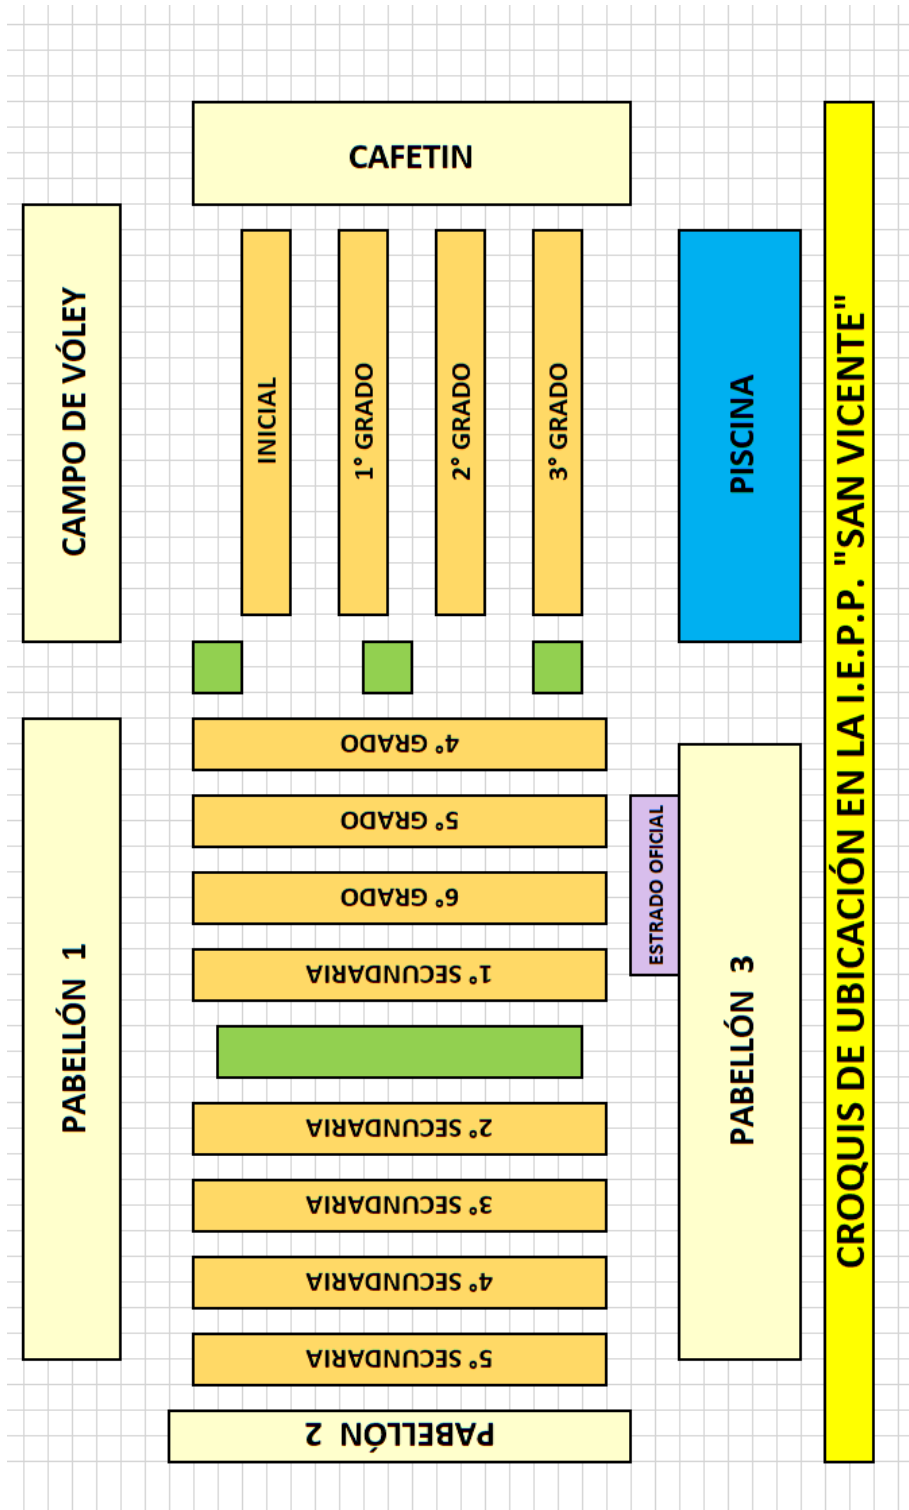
CROQUIS DE UBICACIÓN EN LA I.E.P.P. "SAN VICENTE"

CAFETIN

CAMPO DE VÓLEY

INICIAL

1° GRADO

2° GRADO

3° GRADO

PISCINA

PABELLÓN 1

4° GRADO

5° GRADO

6° GRADO

1° SECUNDARIA

2° SECUNDARIA

3° SECUNDARIA

4° SECUNDARIA

5° SECUNDARIA

ESTRADO OFICIAL

PABELLÓN 3

PABELLÓN 2